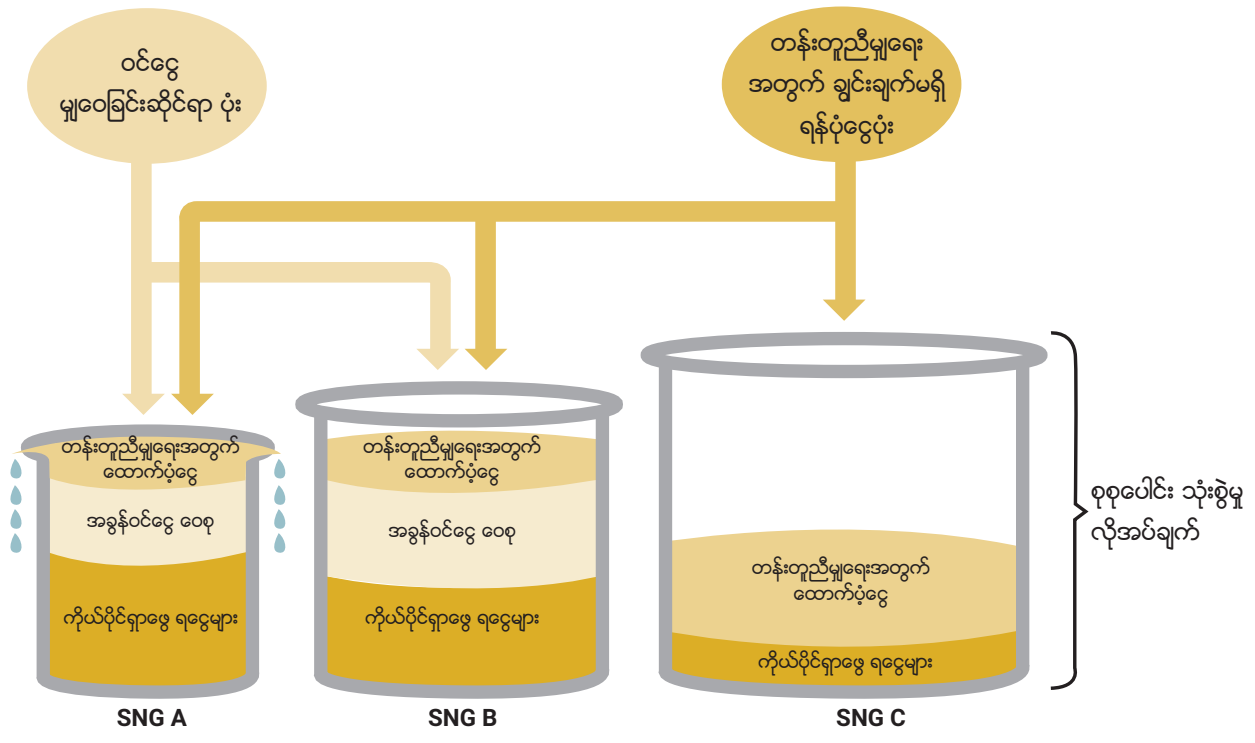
ဝင်ငွေ မျှဝေခြင်းဆိုင်ရာ ပုံး

တန်းတူညီမျှရေး အတွက် ချွင်းချက်မရှိ ရန်ပုံငွေပုံး

တန်းတူညီမျှရေးအတွက် ထောက်ပံ့ငွေ

အခွန်ဝင်ငွေ ဝေစု

ကိုယ်ပိုင်ရှာဖွေ ရငွေများ

SNG A

တန်းတူညီမျှရေးအတွက် ထောက်ပံ့ငွေ

အခွန်ဝင်ငွေ ဝေစု

ကိုယ်ပိုင်ရှာဖွေ ရငွေများ

SNG B

တန်းတူညီမျှရေးအတွက် ထောက်ပံ့ငွေ

ကိုယ်ပိုင်ရှာဖွေ ရငွေများ

SNG C

စုစုပေါင်း သုံးစွဲမှု လိုအပ်ချက်